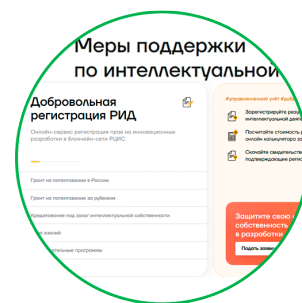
Меры поддержки по интеллектуальной

Добровольная регистрация РИД

Онлайн-сервис регистрации прав на инновационные разработки в блокчейн-сети РЦИС.

Грант на патентование в России

Грант на патентование за рубежом

Кредитование под залог интеллектуальной собственности

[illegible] знаний

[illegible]тельные программы

Управленческий учёт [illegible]

Зарегистрируйте результат интеллектуальной деят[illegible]

Посчитайте стоимость ре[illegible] онлайн-калькулятора ин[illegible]

Скачайте свидетельство подтверждающее регис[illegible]

Защитите свою собственность в разработке

Подать заявк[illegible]